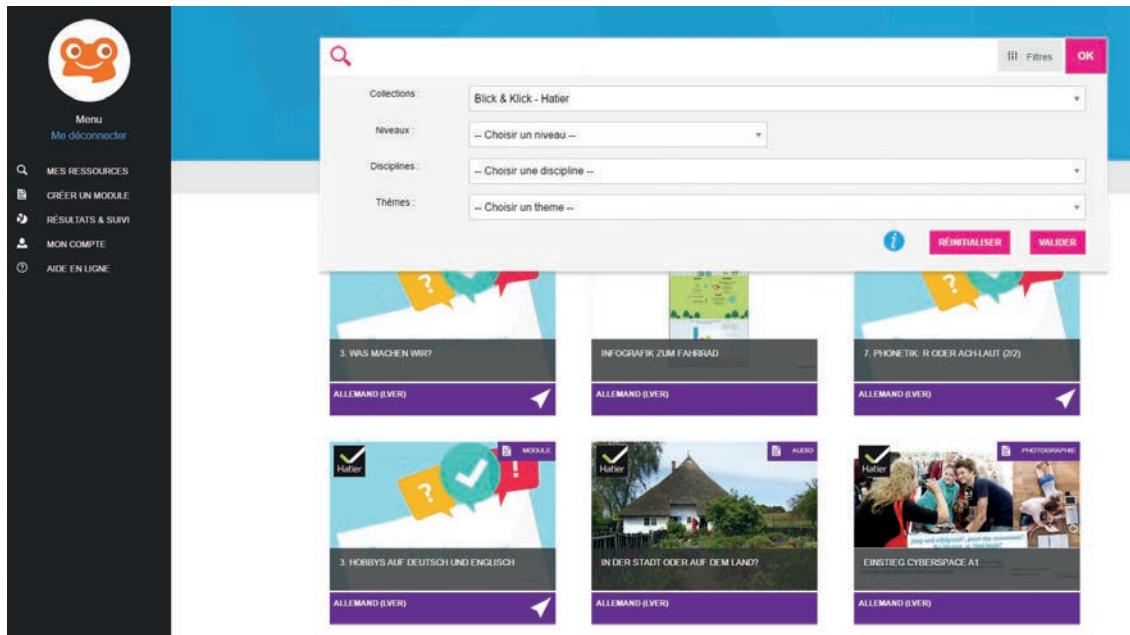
Menu
Me déconnecter

MES RESSOURCES
CRÉER UN MODULE
RÉSULTATS & SUIVI
MON COMPTE
AIDE EN LIGNE

Filtres
OK

Collections : Blick & Klick - Hatier
Niveaux : -- Choisir un niveau --
Disciplines : -- Choisir une discipline --
Thèmes : -- Choisir un theme --

RÉINITIALISER
VALIDER

3. WAS MACHEN WIR?
ALLEMAND (LVER)

INFOGRAFIK ZUM FAHRRAD
ALLEMAND (LVER)

7. PHONETIK: R ODER ACH-LAUT (2/2)
ALLEMAND (LVER)

Hatier
MODULE
3. HOBBYS AUF DEUTSCH UND ENGLISCH
ALLEMAND (LVER)

Hatier
AUDIO
IN DER STADT ODER AUF DEM LAND?
ALLEMAND (LVER)

Hatier
PHOTOGRAPHIE
EINSTIEG CYBERSPACE A1
ALLEMAND (LVER)